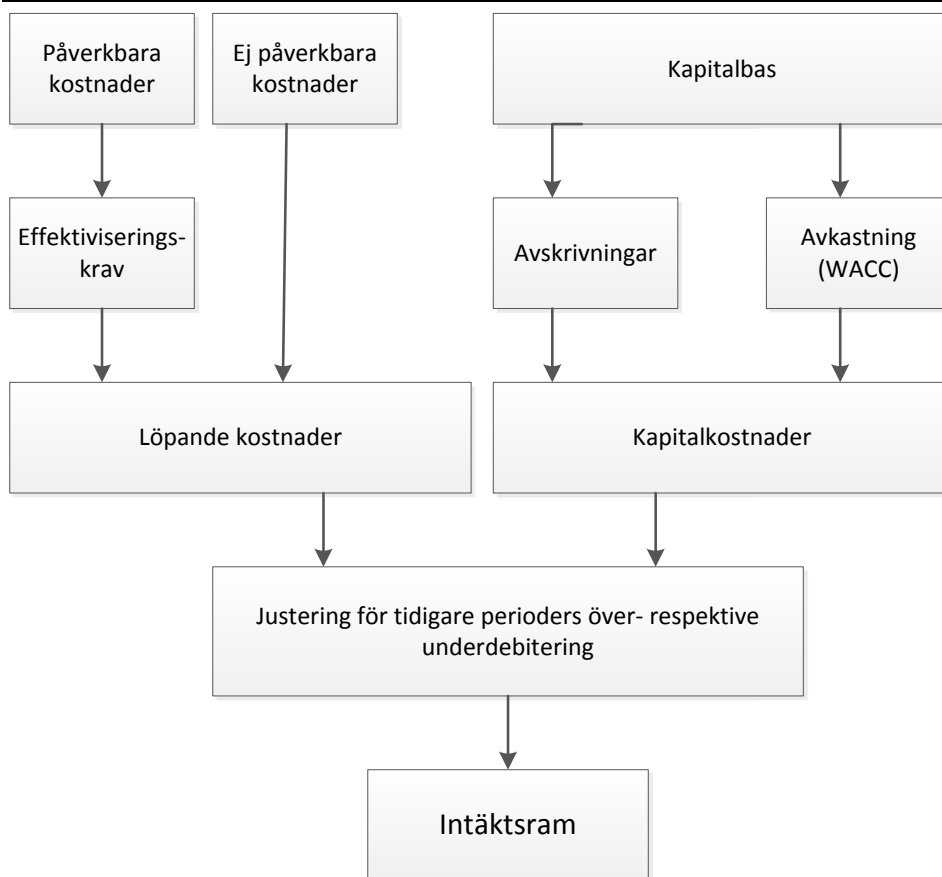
Påverkbara kostnader

Ej påverkbara kostnader

Kapitalbas

Effektiviseringskrav

Avskrivningar

Avkastning (WACC)

Löpande kostnader

Kapitalkostnader

Justering för tidigare perioders över- respektive underdebitering

Intäktsram